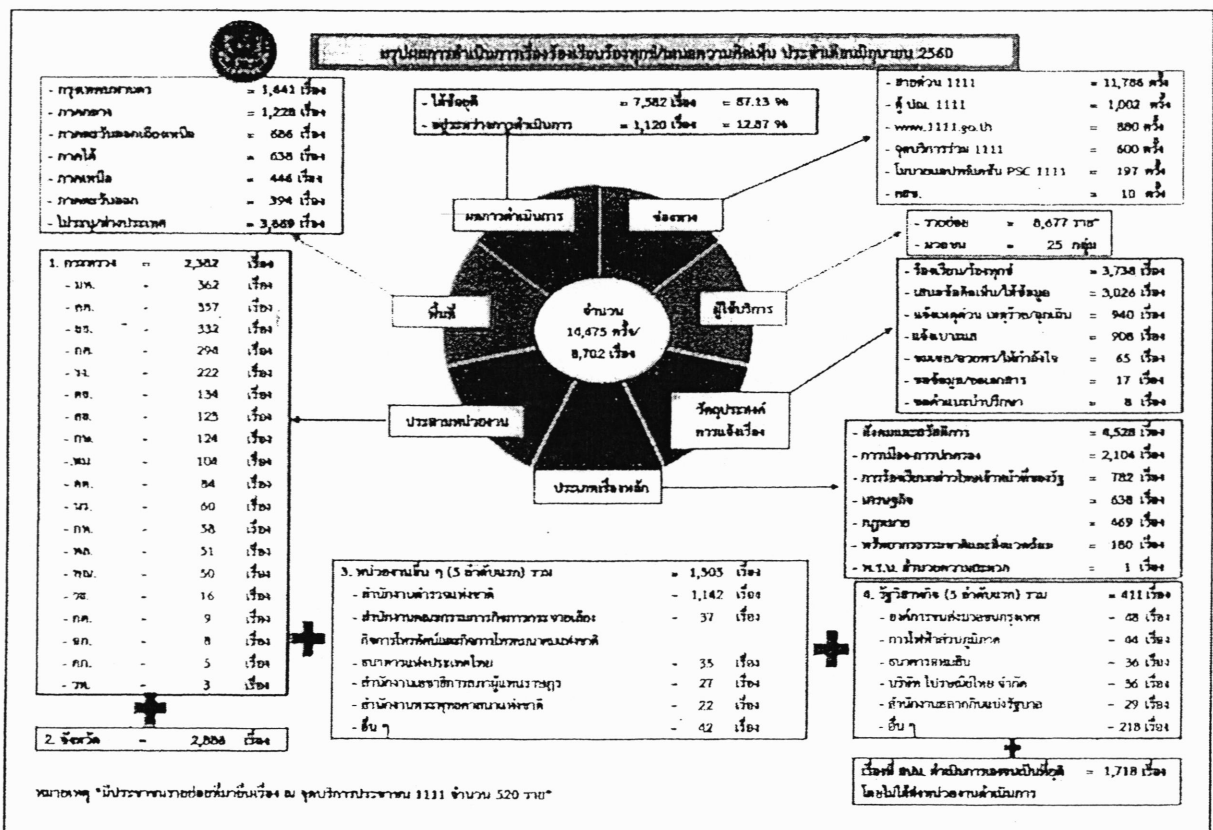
สรุปผลการดำเนินการเรื่องร้องเรียนร้องทุกข์/เสนอความคิดเห็น ประจำเดือนมิถุนายน 2560

| | | |
|---|---|---|
| - กรุงเทพมหานคร | = 1,441 | เรื่อง |
| - ภาคกลาง | = 1,228 | เรื่อง |
| - ภาคตะวันออกเฉียงเหนือ | = 686 | เรื่อง |
| - ภาคใต้ | = 638 | เรื่อง |
| - ภาคเหนือ | = 444 | เรื่อง |
| - ภาคตะวันออก | = 394 | เรื่อง |
| - ไม่ระบุ/ต่างประเทศ | = 3,869 | เรื่อง |

| | | |
|---|---|---|
| - ได้ข้อยุติ | = 7,582 เรื่อง | = 87.13 % |
| - อยู่ระหว่างการดำเนินการ | = 1,120 เรื่อง | = 12.87 % |

| | | |
|---|---|---|
| - สายด่วน 1111 | = 11,786 | ครั้ง |
| - ตู้ ปณ. 1111 | = 1,002 | ครั้ง |
| - www.1111.go.th | = 880 | ครั้ง |
| - จุดบริการร่วม 1111 | = 600 | ครั้ง |
| - โมบายแอปพลิเคชั่น PSC 1111 | = 197 | ครั้ง |
| - กสช. | = 10 | ครั้ง |

ผลการดำเนินการ
ช่องทาง
พื้นที่
จำนวน 14,475 ครั้ง/ 8,702 เรื่อง
ผู้ใช้บริการ
ประสานหน่วยงาน
วัตถุประสงค์การแจ้งเรื่อง
ประเภทเรื่องหลัก

| | | |
|---|---|---|
| - รายย่อย | = 8,677 | ราย* |
| - มวลชน | = 25 | กลุ่ม |

| | | |
|---|---|---|
| - ร้องเรียน/ร้องทุกข์ | = 3,738 | เรื่อง |
| - เสนอข้อคิดเห็น/ให้ข้อมูล | = 3,026 | เรื่อง |
| - แจ้งเหตุด่วน เหตุร้าย/ฉุกเฉิน | = 940 | เรื่อง |
| - แจ้งเบาะแส | = 908 | เรื่อง |
| - ชมเชย/อวยพร/ให้กำลังใจ | = 65 | เรื่อง |
| - ขอข้อมูล/ขอเอกสาร | = 17 | เรื่อง |
| - ขอคำแนะนำปรึกษา | = 8 | เรื่อง |

| | | |
|---|---|---|
| 1. กระทรวง | = 2,382 | เรื่อง |
| - มท. | - 362 | เรื่อง |
| - ตช. | - 357 | เรื่อง |
| - ธร. | - 332 | เรื่อง |
| - กค. | - 294 | เรื่อง |
| - รง. | - 222 | เรื่อง |
| - คค. | - 134 | เรื่อง |
| - ศธ. | - 123 | เรื่อง |
| - กษ. | - 124 | เรื่อง |
| - พม. | - 104 | เรื่อง |
| - คค. | - 84 | เรื่อง |
| - นร. | - 60 | เรื่อง |
| - กท. | - 58 | เรื่อง |
| - พณ. | - 51 | เรื่อง |
| - ทส. | - 50 | เรื่อง |
| - วธ. | - 16 | เรื่อง |
| - กต. | - 9 | เรื่อง |
| - ยก. | - 8 | เรื่อง |
| - กก. | - 5 | เรื่อง |
| - วท. | - 3 | เรื่อง |

| | | |
|---|---|---|
| 2. จังหวัด | - 2,888 | เรื่อง |

| | | |
|---|---|---|
| - สังคมและสวัสดิการ | = 4,528 | เรื่อง |
| - การเมือง-การปกครอง | = 2,104 | เรื่อง |
| - การร้องเรียนกล่าวโทษเจ้าหน้าที่ของรัฐ | = 782 | เรื่อง |
| - เศรษฐกิจ | = 638 | เรื่อง |
| - กฎหมาย | = 469 | เรื่อง |
| - ทรัพยากรธรรมชาติและสิ่งแวดล้อม | = 180 | เรื่อง |
| - พ.ร.บ. อำนวยความสะดวก | = 1 | เรื่อง |

| | | |
|---|---|---|
| 3. หน่วยงานอื่น ๆ (5 อันดับแรก) รวม | = 1,303 | เรื่อง |
| - สำนักงานตำรวจแห่งชาติ | - 1,142 | เรื่อง |
| - สำนักงานคณะกรรมการกิจการกระจายเสียง กิจการโทรทัศน์และกิจการโทรคมนาคมแห่งชาติ | - 37 | เรื่อง |
| - ธนาคารแห่งประเทศไทย | - 35 | เรื่อง |
| - สำนักงานเลขาธิการสภาผู้แทนราษฎร | - 27 | เรื่อง |
| - สำนักงานพระพุทธศาสนาแห่งชาติ | - 22 | เรื่อง |
| - อื่น ๆ | - 42 | เรื่อง |

| | | |
|---|---|---|
| 4. รัฐวิสาหกิจ (5 อันดับแรก) รวม | = 411 | เรื่อง |
| - องค์การขนส่งมวลชนกรุงเทพ | - 48 | เรื่อง |
| - การไฟฟ้าส่วนภูมิภาค | - 44 | เรื่อง |
| - ธนาคารออมสิน | - 36 | เรื่อง |
| - บริษัท ไปรษณีย์ไทย จำกัด | - 36 | เรื่อง |
| - สำนักงานสลากกินแบ่งรัฐบาล | - 29 | เรื่อง |
| - อื่น ๆ | - 218 | เรื่อง |

เรื่องที่ ศปน. ดำเนินการจนเป็นที่ยุติ โดยไม่ได้ส่งหน่วยงานดำเนินการ = 1,718 เรื่อง

หมายเหตุ *มีประชาชนรายย่อยที่มายื่นเรื่อง ณ จุดบริการประชาชน 1111 จำนวน 520 ราย*